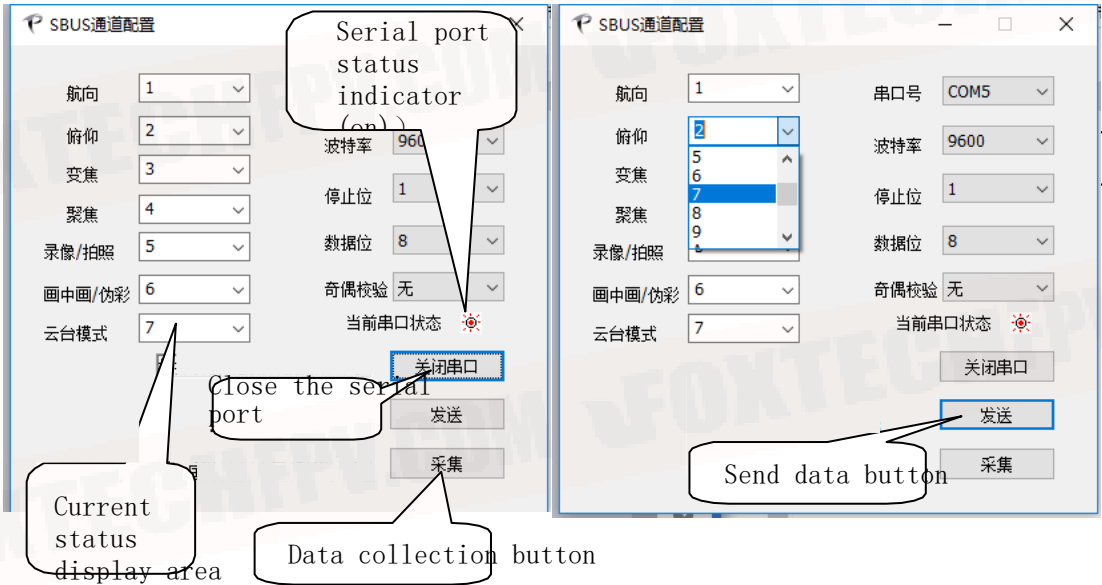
SBUS通道配置

航向 1
俯仰 2
变焦 3
聚焦 4
录像/拍照 5
画中画/伪彩 6
云台模式 7

Serial port status indicator (on))

波特率 960
停止位 1
数据位 8
奇偶校验 无
当前串口状态

关闭串口
Close the serial port
发送
采集

Current status display area

Data collection button

SBUS通道配置

航向 1
俯仰 2
5
6
7
8
9
变焦
聚焦
录像/拍照
画中画/伪彩 6
云台模式 7

串口号 COM5
波特率 9600
停止位 1
数据位 8
奇偶校验 无
当前串口状态

关闭串口
发送
采集

Send data button